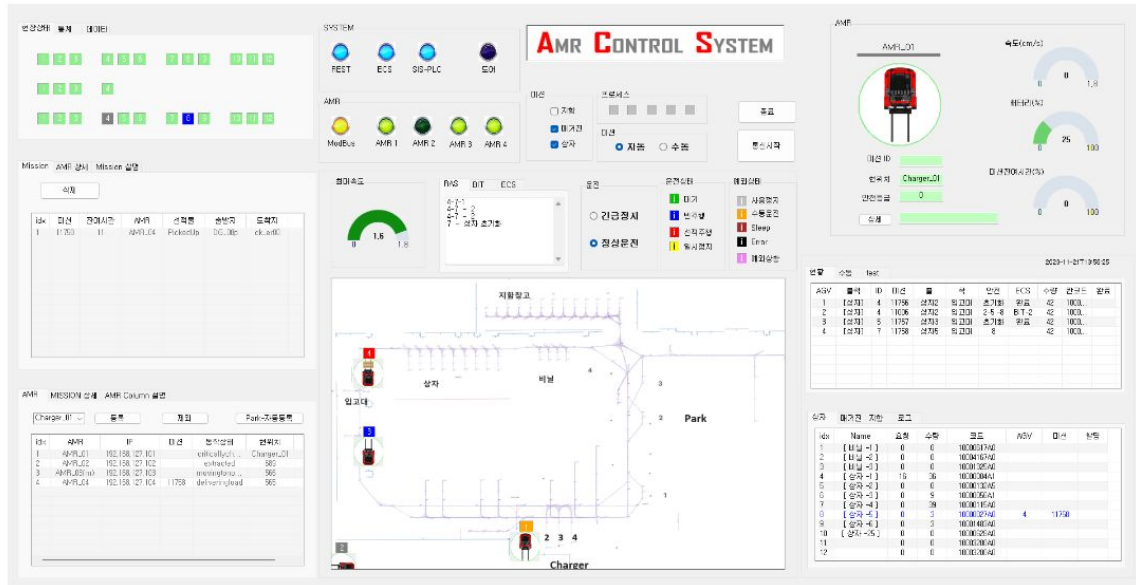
현장상태 통계 데이터

SYSTEM
FEST ECS SIS-PLC 도어

AMR
ModBus AMR 1 AMR 2 AMR 3 AMR 4

AMR CONTROL SYSTEM

미션
☐ 자동
☑ 매거진
☑ 상자

프로세스

미션
◉ 자동 ○ 수동

종료
통신시작

AMR
AMR_01
속도(cm/s)
0
0 1.8
배터리(%)
25
0 100
미션 ID
현위치 Charger_01
안전등급 0
수정
미션경과시간(%)
0
0 100

Mission AMR 상세 Mission 설명
삭제

| idx | 미션 | 경과시간 | AMR | 선택물 | 출발지 | 도착지 |
|---|---|---|---|---|---|---|
| 1 | 11758 | 11 | AMR_04 | PickedUp | DC_30p | ck_od0 |

최대속도
1.6
0 1.8

BAS DIT ECS
수-1-1
수-7 = 2
수-7 = 3
7 - 외차 초기화

운전
○ 긴급정지
◉ 정상운전

운전상태
미기
변수설
신작주행
동시정지

해외상태
사용정지
수동운전
Sleep
Error
해외상황

2020-11-21 19:58:25

현황 수정 test

| AGV | 출력 | ID | 미션 | 물 | 석 | 상진 | ECS | 수량 | 관코드 | 결유 |
|---|---|---|---|---|---|---|---|---|---|---|
| 1 | [상자] | 4 | 11756 | 상자2 | 읽고대 | 초기화 | 원료 | 42 | 100DL.. | |
| 2 | [상자] | 4 | 11036 | 상자3 | 읽고대 | 2-5-8 | B-T-2 | 42 | 100DL.. | |
| 3 | [상자] | 5 | 11757 | 상자4 | 읽고대 | 초기화 | 원료 | 42 | 100DL.. | |
| 4 | [상자] | 7 | 11758 | 상자5 | 읽고대 | 8 | | 42 | 100DL.. | |

지원창고
상자
비닐
입고대
Park
Charger
4 5 2 3 4 2 1 3 2 1

AMR MISSION 상세 AMR Column 설명
Charger_01 등록 제외 Park-자동등록

| idx | AMR | IP | 미션 | 동작상태 | 현위치 |
|---|---|---|---|---|---|
| 1 | AMR_01 | 192.168.127.101 | | celticallych... | Charger_01 |
| 2 | AMR_02 | 192.168.127.102 | | extracted | 580 |
| 3 | AMR_03(m) | 192.168.127.103 | | movingtona... | 565 |
| 4 | AMR_04 | 192.168.127.104 | 11758 | deliveringload | 565 |

상자 매거진 지원 로그

| idx | Name | 요청 | 수량 | 코드 | AGV | 미션 | 현황 |
|---|---|---|---|---|---|---|---|
| 1 | [비닐 -1] | 0 | 0 | 1030D317A0 | | | |
| 2 | [비닐 -2] | 0 | 0 | 1030D417A0 | | | |
| 3 | [비닐 -3] | 0 | 0 | 1030D325A0 | | | |
| 4 | [상자 -1] | 15 | 36 | 1030D304A0 | | | |
| 5 | [상자 -2] | 0 | 0 | 1030D130A0 | | | |
| 6 | [상자 -3] | 0 | 5 | 1030D250A1 | | | |
| 7 | [상자 -4] | 0 | 39 | 1030D115A0 | | | |
| 8 | [상자 -5] | 0 | 3 | 1030D329A0 | 4 | 11758 | |
| 9 | [상자 -6] | 0 | 3 | 1030D140A0 | | | |
| 10 | [상자 -25] | 0 | 0 | 1030D325A0 | | | |
| 11 | | 0 | 0 | 1030D300A0 | | | |
| 12 | | 0 | 0 | 1030D200A0 | | | |